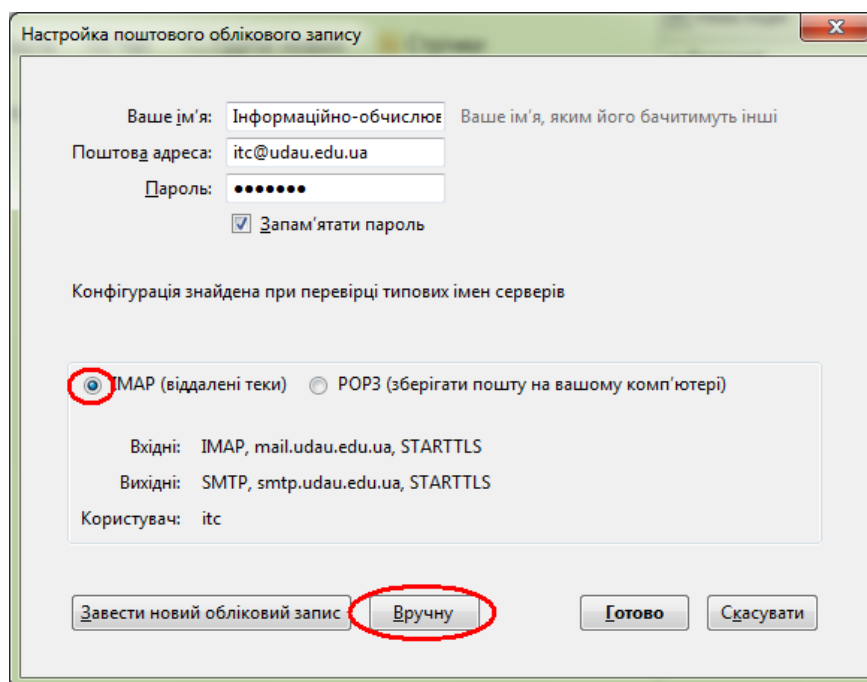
Настройка поштового облікового запису

Ваше ім'я: Інформаційно-обчислює Ваше ім'я, яким його бачитимуть інші
Поштова адреса: itc@udau.edu.ua
Пароль: •••••••
Запам'ятати пароль

Конфігурація знайдена при перевірці типових імен серверів

IMAP (віддалені теки) POP3 (зберігати пошту на вашому комп'ютері)

Вхідні: IMAP, mail.udau.edu.ua, STARTTLS
Вихідні: SMTP, smtp.udau.edu.ua, STARTTLS
Користувач: itc

Завести новий обліковий запис Вручну Готово Скасувати